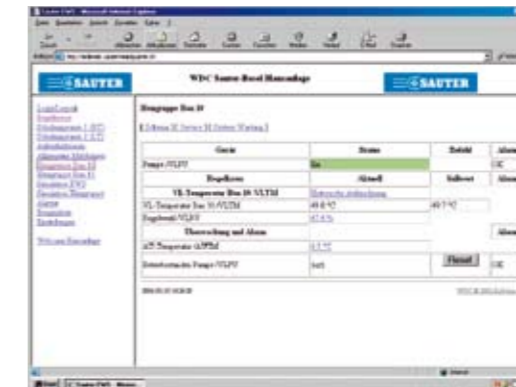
SAUTER

WDC Sauter-Basel Homepage

SAUTER

Heizgruppe Bau 10

Gerät | Status | Betrieb | Alarm
Pumpe VLPU | Ein | | OK
Regelkreis | Aktuell | Sollwert | Alarm
VL-Temperatur Bau 10 VLTM | | |
VL-Temperatur Bau 10 VLTM | 49.6 °C | 49.7 °C |
Regelventil VLRV | 67.6 % | |
Überwachung und Alarm | | | Alarm
AT-Temperatur ATTM | 8.5 °C | |
Betriebsstunden Pumpe VLPU | 5695 | Reset | OK

Start